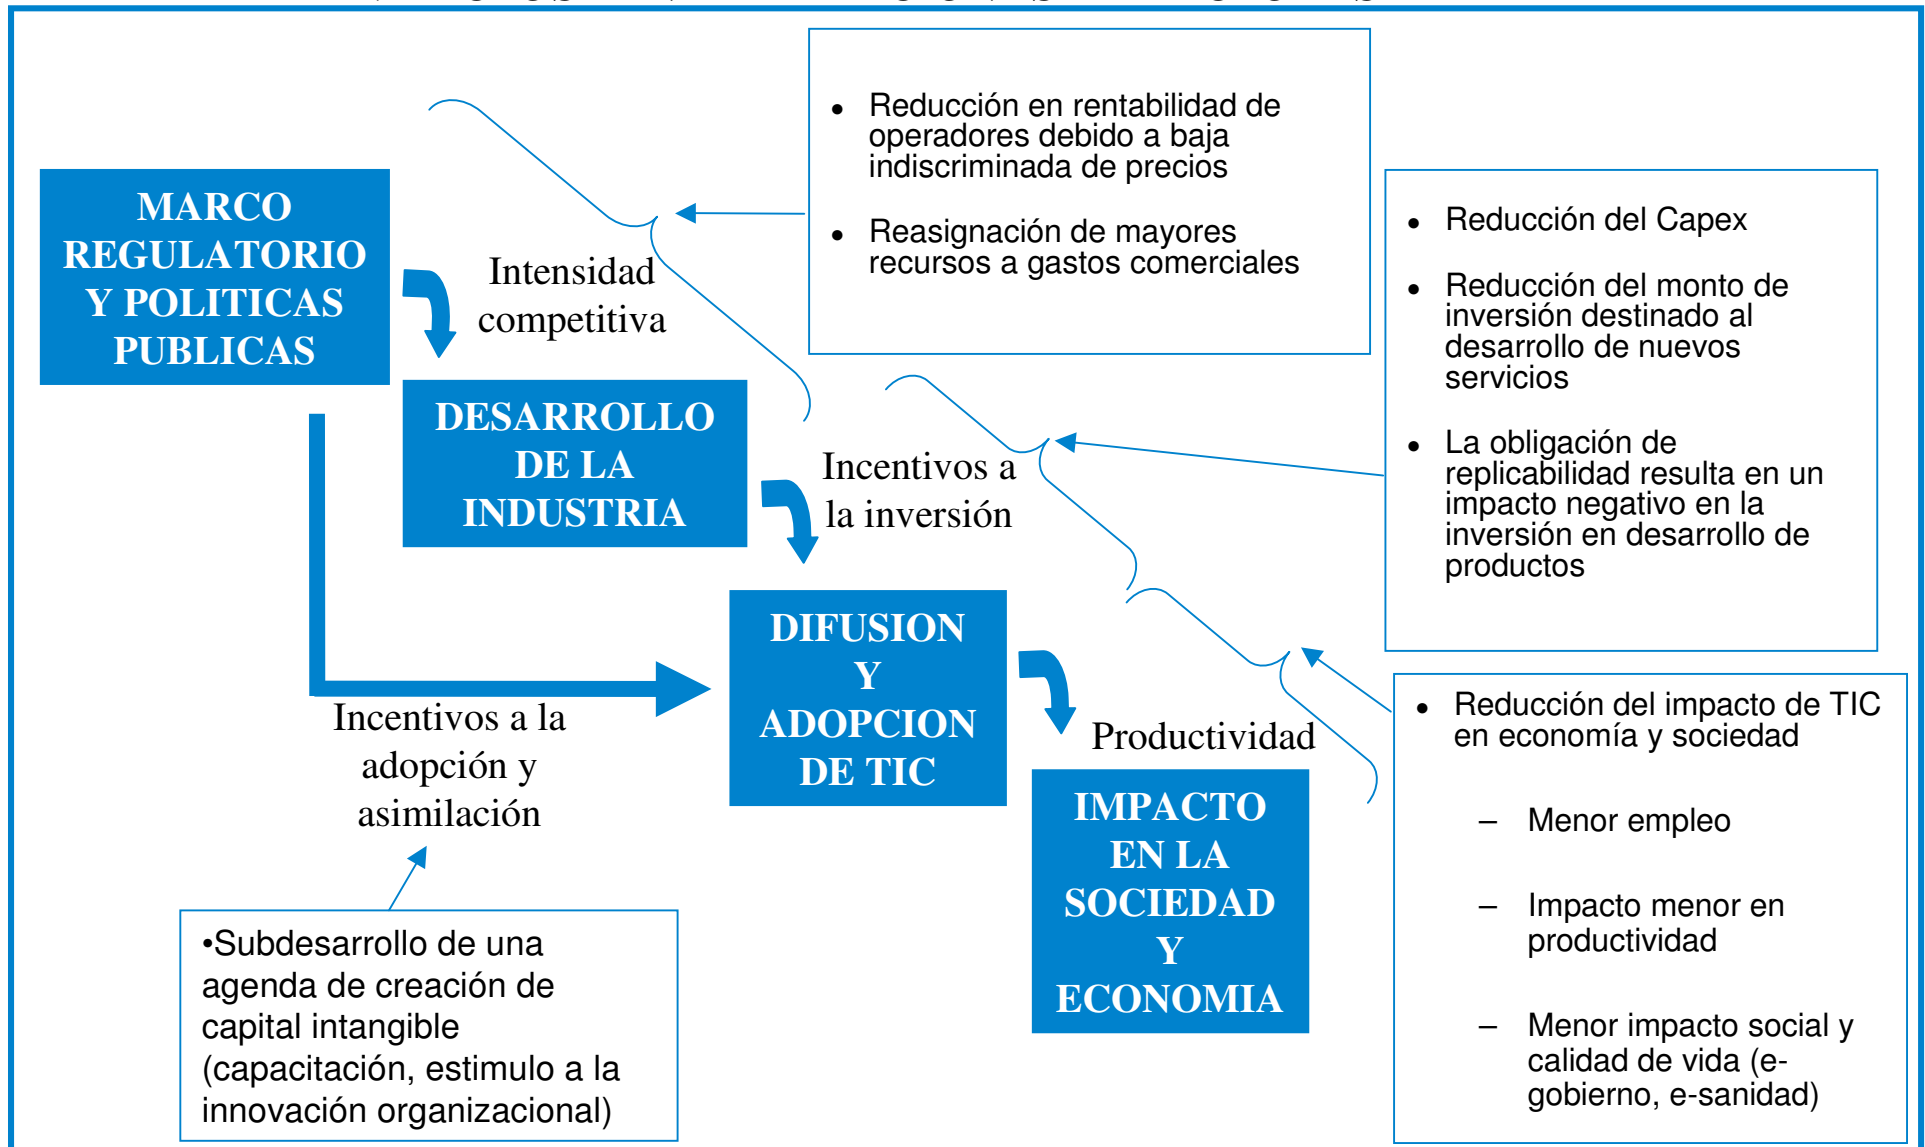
MARCO REGULATORIO Y POLITICAS PUBLICAS

Intensidad competitiva

• Reducción en rentabilidad de operadores debido a baja indiscriminada de precios

• Reasignación de mayores recursos a gastos comerciales

• Reducción del Capex

• Reducción del monto de inversión destinado al desarrollo de nuevos servicios

• La obligación de replicabilidad resulta en un impacto negativo en la inversión en desarrollo de productos

DESARROLLO DE LA INDUSTRIA

Incentivos a la inversión

DIFUSION Y ADOPCION DE TIC

Incentivos a la adopción y asimilación

Productividad

IMPACTO EN LA SOCIEDAD Y ECONOMIA

• Reducción del impacto de TIC en economía y sociedad

– Menor empleo

– Impacto menor en productividad

– Menor impacto social y calidad de vida (e-gobierno, e-sanidad)

•Subdesarrollo de una agenda de creación de capital intangible (capacitación, estimulo a la innovación organizacional)